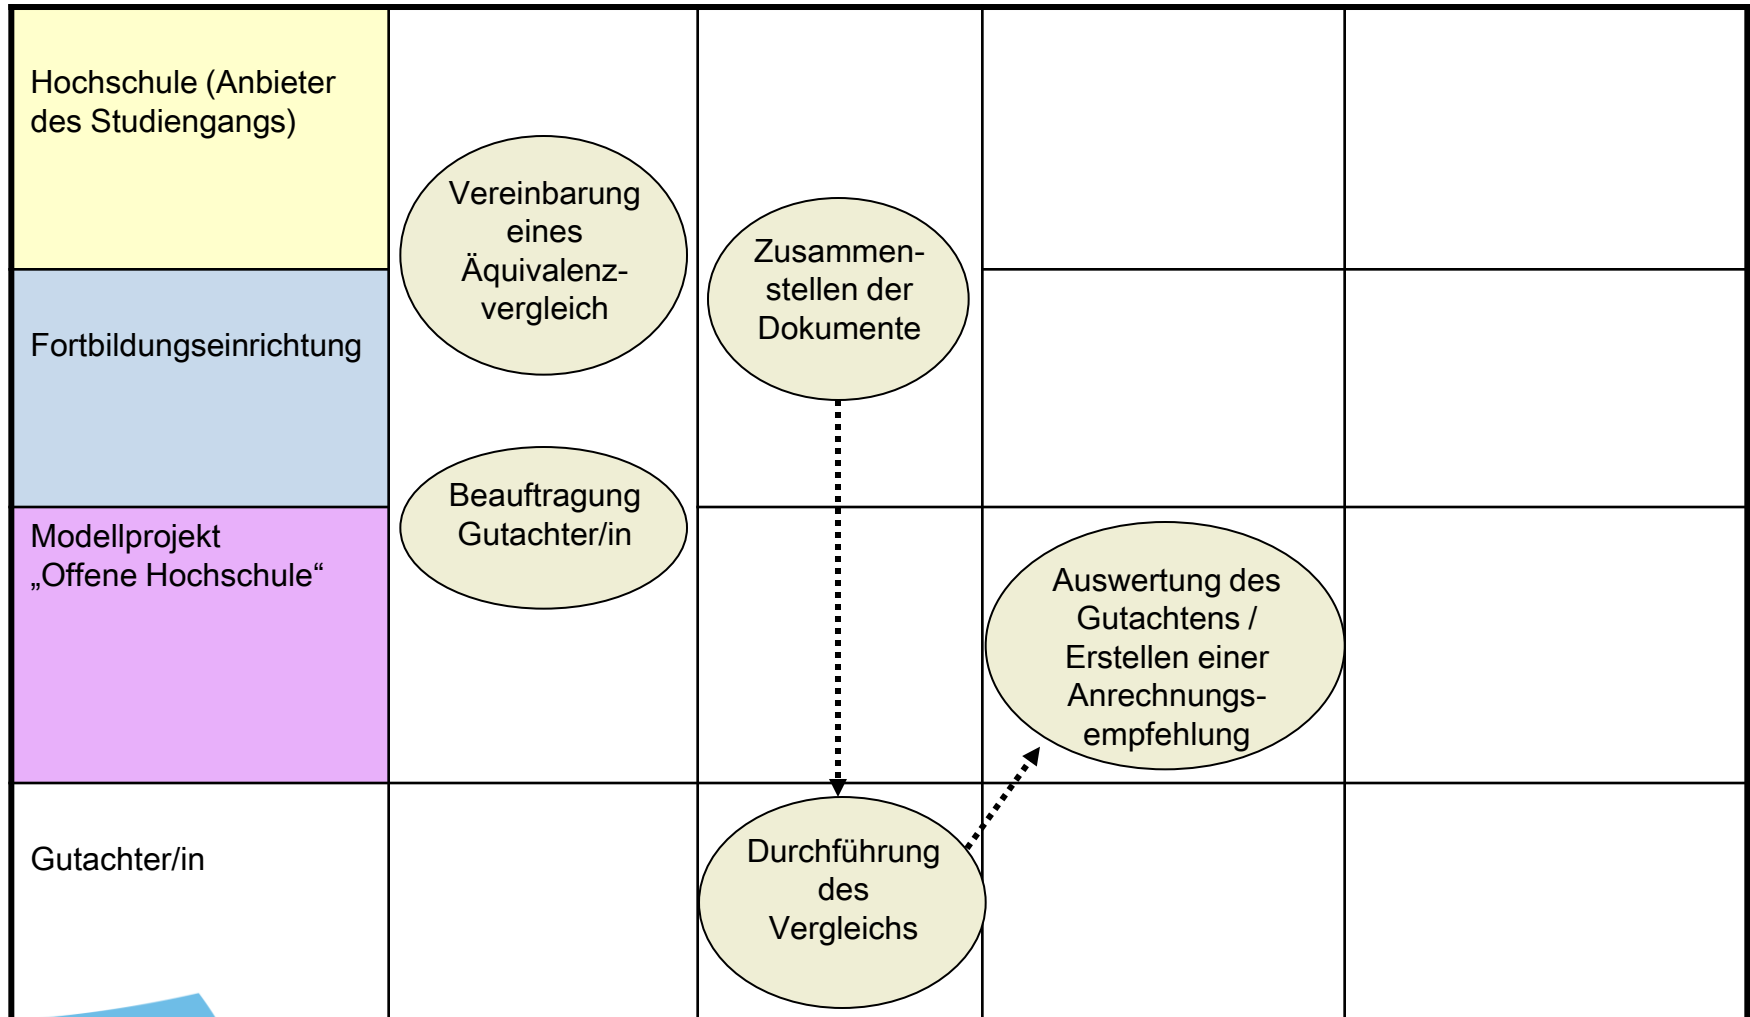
Hochschule (Anbieter des Studiengangs)

Fortbildungseinrichtung

Modellprojekt „Offene Hochschule“

Gutachter/in

Vereinbarung eines Äquivalenzvergleich

Beauftragung Gutachter/in

Zusammenstellen der Dokumente

Durchführung des Vergleichs

Auswertung des Gutachtens / Erstellen einer Anrechnungsempfehlung